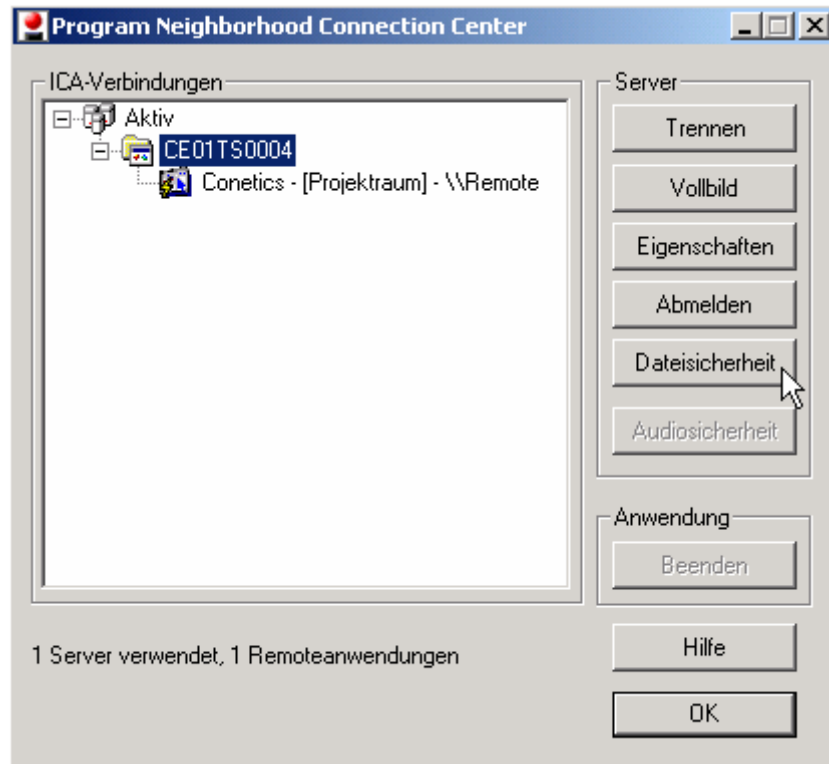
Program Neighborhood Connection Center

ICA-Verbindungen

Aktiv

CE01TS0004

Conetics - [Projektraum] - \\Remote

Server

Trennen

Vollbild

Eigenschaften

Abmelden

Dateisicherheit

Audiosicherheit

Anwendung

Beenden

1 Server verwendet, 1 Remoteanwendungen

Hilfe

OK